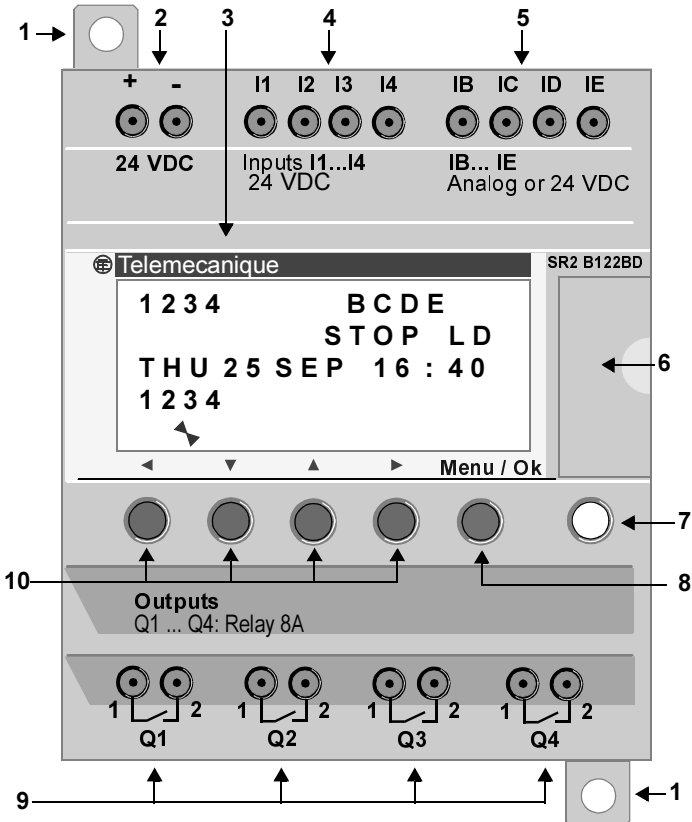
1 2 3 4 5

+ - I1 I2 I3 I4 IB IC ID IE

24 VDC
Inputs I1...I4
24 VDC
IB... IE
Analog or 24 VDC

Telemecanique
SR2 B122BD

1234 BCDE
STOP LD
THU 25 SEP 16 : 40
1234

◄ ▼ ▲ ► Menu / Ok

6
7
10
8

Outputs
Q1 ... Q4: Relay 8A

1 2 1 2 1 2 1 2
Q1 Q2 Q3 Q4

9
1